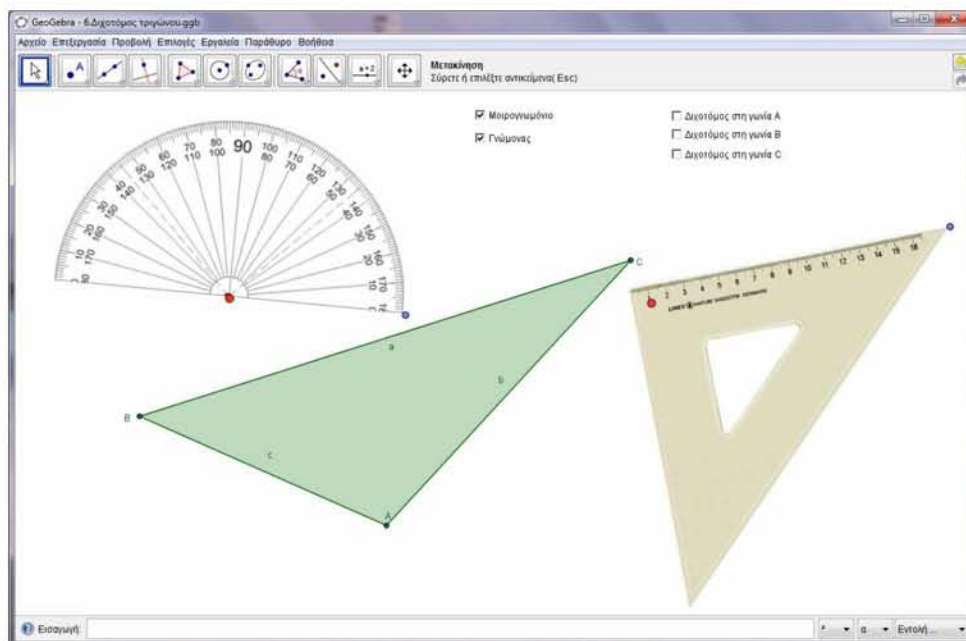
GeoGebra - 6.Διχοτόμος τριγώνου.ggb

Αρχείο Επεξεργασία Προβολή Επιλογές Εργαλεία Παράθυρο Βοήθεια

Μετακίνηση
Σύρετε ή επιλέξτε αντικείμενα( Esc)

☑ Μοιρογνωμόνιο
☑ Γνώμονας

☐ Διχοτόμος στη γωνία A
☐ Διχοτόμος στη γωνία B
☐ Διχοτόμος στη γωνία C

0 10 20 30 40 50 60 70 80 90 100 110 120 130 140 150 160 170 180
180 170 160 150 140 130 120 110 100 90 80 70 60 50 40 30 20 10 0

C
a
b
B
c
A

1 2 3 4 5 6 7 8 9 10 11 12 13 14 15 16

Εισαγωγή:

α Εντολή...